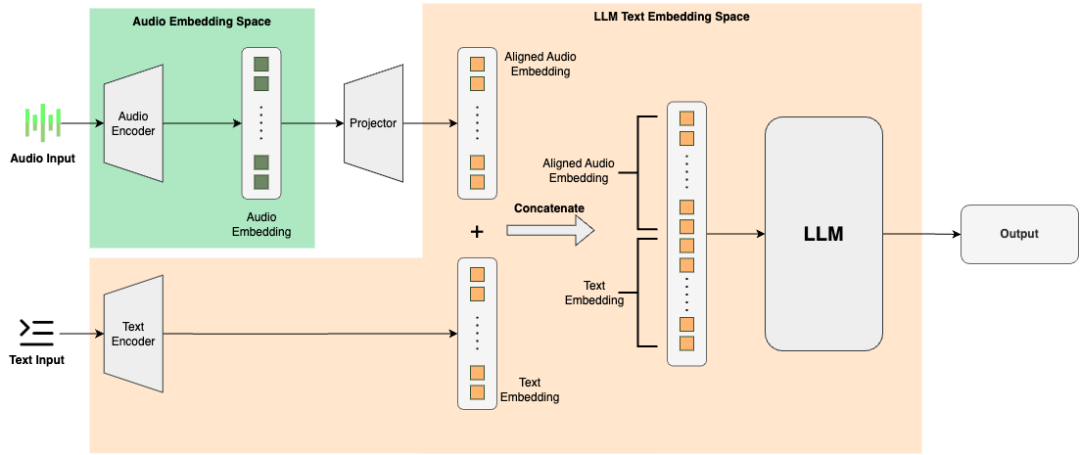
Audio Embedding Space

LLM Text Embedding Space

Audio Input

Audio Encoder

Audio Embedding

Projector

Aligned Audio Embedding

Aligned Audio Embedding

Concatenate

+

Text Embedding

LLM

Output

Text Input

Text Encoder

Text Embedding